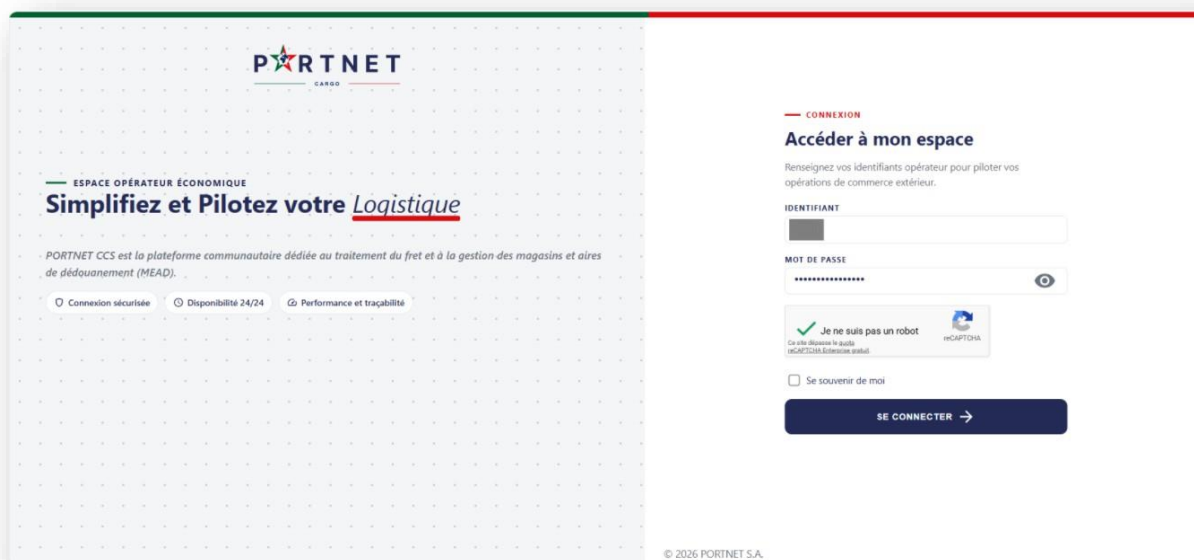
PORTNET
CARGO

ESPACE OPÉRATEUR ÉCONOMIQUE
Simplifiez et Pilotez votre Logistique

PORTNET CCS est la plateforme communautaire dédiée au traitement du fret et à la gestion des magasins et aires de dédouanement (MEAD).

Connexion sécurisée
Disponibilité 24/24
Performance et traçabilité

CONNEXION
Accéder à mon espace

Renseignez vos identifiants opérateur pour piloter vos opérations de commerce extérieur.

IDENTIFIANT

MOT DE PASSE
••••••••••••••••

Je ne suis pas un robot
reCAPTCHA
Ce site dépasse le quota reCAPTCHA Enterprise gratuit

Se souvenir de moi

SE CONNECTER →

© 2026 PORTNET S.A.